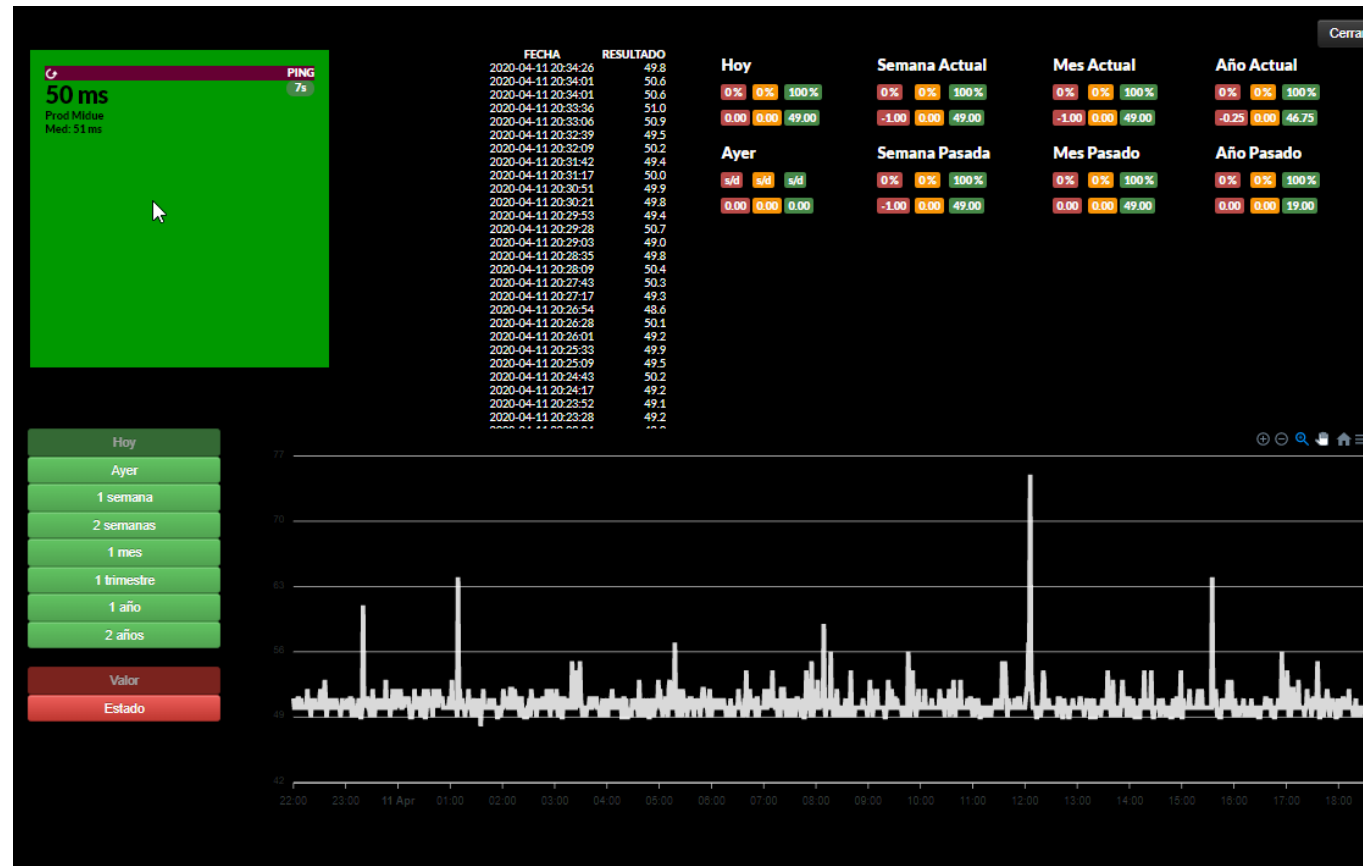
Cerra

PING
7s
50 ms
Prod Midue
Med: 51 ms

| FECHA | RESULTADO |
|---|---|
| 2020-04-11 20:34:26 | 49.8 |
| 2020-04-11 20:34:01 | 50.6 |
| 2020-04-11 20:34:01 | 50.6 |
| 2020-04-11 20:33:36 | 51.0 |
| 2020-04-11 20:33:06 | 50.9 |
| 2020-04-11 20:32:39 | 49.5 |
| 2020-04-11 20:32:09 | 50.2 |
| 2020-04-11 20:31:42 | 49.4 |
| 2020-04-11 20:31:17 | 50.0 |
| 2020-04-11 20:30:51 | 49.9 |
| 2020-04-11 20:30:21 | 49.8 |
| 2020-04-11 20:29:53 | 49.4 |
| 2020-04-11 20:29:28 | 50.7 |
| 2020-04-11 20:29:03 | 49.0 |
| 2020-04-11 20:28:35 | 49.8 |
| 2020-04-11 20:28:09 | 50.4 |
| 2020-04-11 20:27:43 | 50.3 |
| 2020-04-11 20:27:17 | 49.3 |
| 2020-04-11 20:26:54 | 48.6 |
| 2020-04-11 20:26:28 | 50.1 |
| 2020-04-11 20:26:01 | 49.2 |
| 2020-04-11 20:25:33 | 49.9 |
| 2020-04-11 20:25:09 | 49.5 |
| 2020-04-11 20:24:43 | 50.2 |
| 2020-04-11 20:24:17 | 49.2 |
| 2020-04-11 20:23:52 | 49.1 |
| 2020-04-11 20:23:28 | 49.2 |
| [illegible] | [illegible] |

Hoy
0% 0% 100%
0.00 0.00 49.00

Semana Actual
0% 0% 100%
-1.00 0.00 49.00

Mes Actual
0% 0% 100%
-1.00 0.00 49.00

Año Actual
0% 0% 100%
-0.25 0.00 46.75

Ayer
s/d s/d s/d
0.00 0.00 0.00

Semana Pasada
0% 0% 100%
-1.00 0.00 49.00

Mes Pasado
0% 0% 100%
0.00 0.00 49.00

Año Pasado
0% 0% 100%
0.00 0.00 19.00

Hoy
Ayer
1 semana
2 semanas
1 mes
1 trimestre
1 año
2 años

Valor
Estado

77
70
63
56
49
42

22:00 23:00 11 Apr 01:00 02:00 03:00 04:00 05:00 06:00 07:00 08:00 09:00 10:00 11:00 12:00 13:00 14:00 15:00 16:00 17:00 18:00